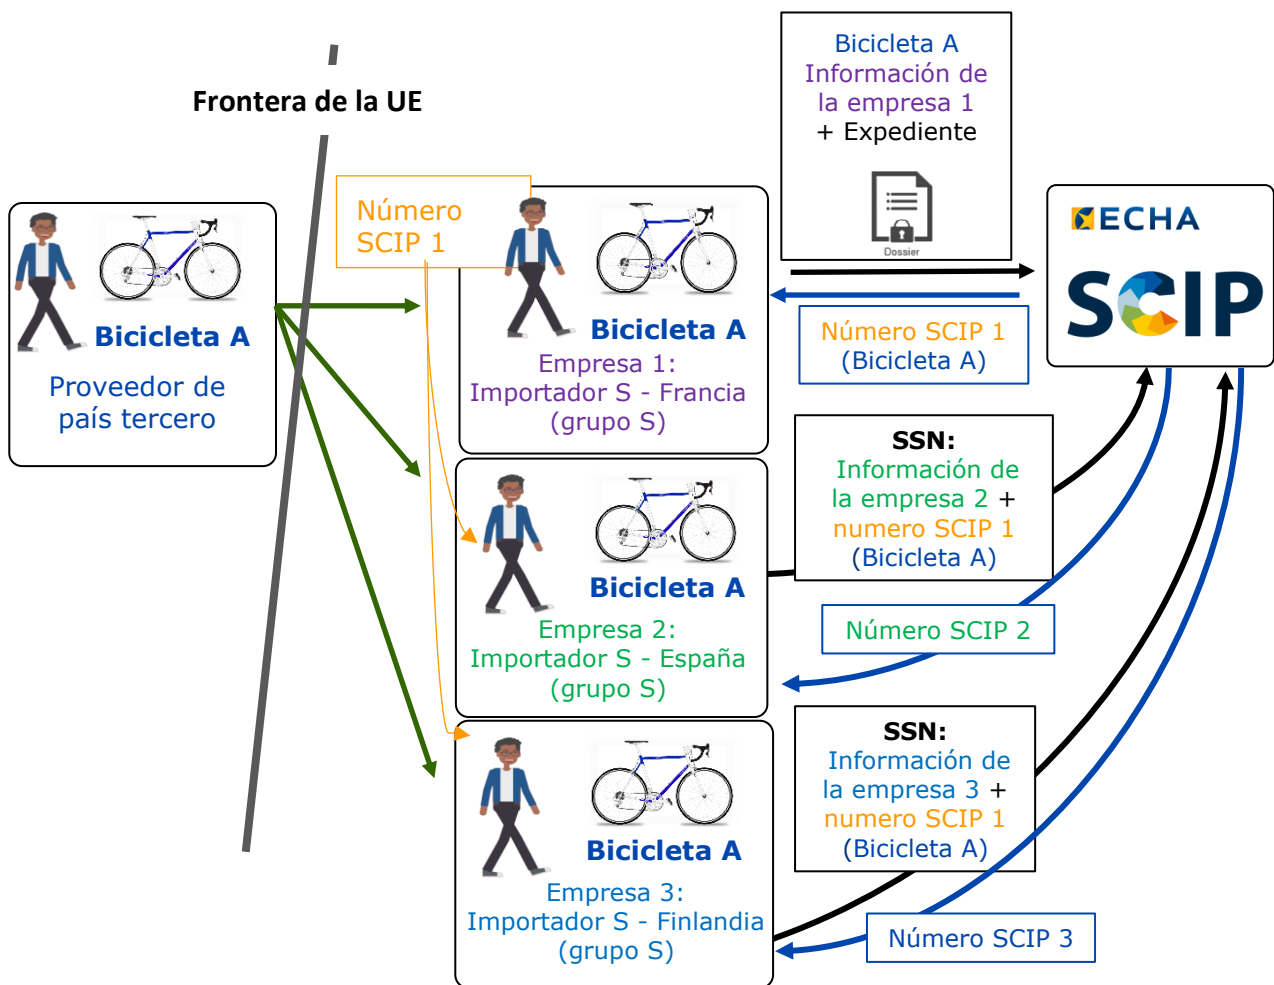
Frontera de la UE

Bicicleta A

Proveedor de país tercero

Número SCIP 1

Bicicleta A

Empresa 1: Importador S - Francia (grupo S)

Bicicleta A
Información de la empresa 1
+ Expediente

Dossier

ECHA

SCIP

Número SCIP 1 (Bicicleta A)

Bicicleta A

Empresa 2: Importador S - España (grupo S)

SSN:
Información de la empresa 2 + numero SCIP 1 (Bicicleta A)

Número SCIP 2

Bicicleta A

Empresa 3: Importador S - Finlandia (grupo S)

SSN:
Información de la empresa 3 + numero SCIP 1 (Bicicleta A)

Número SCIP 3